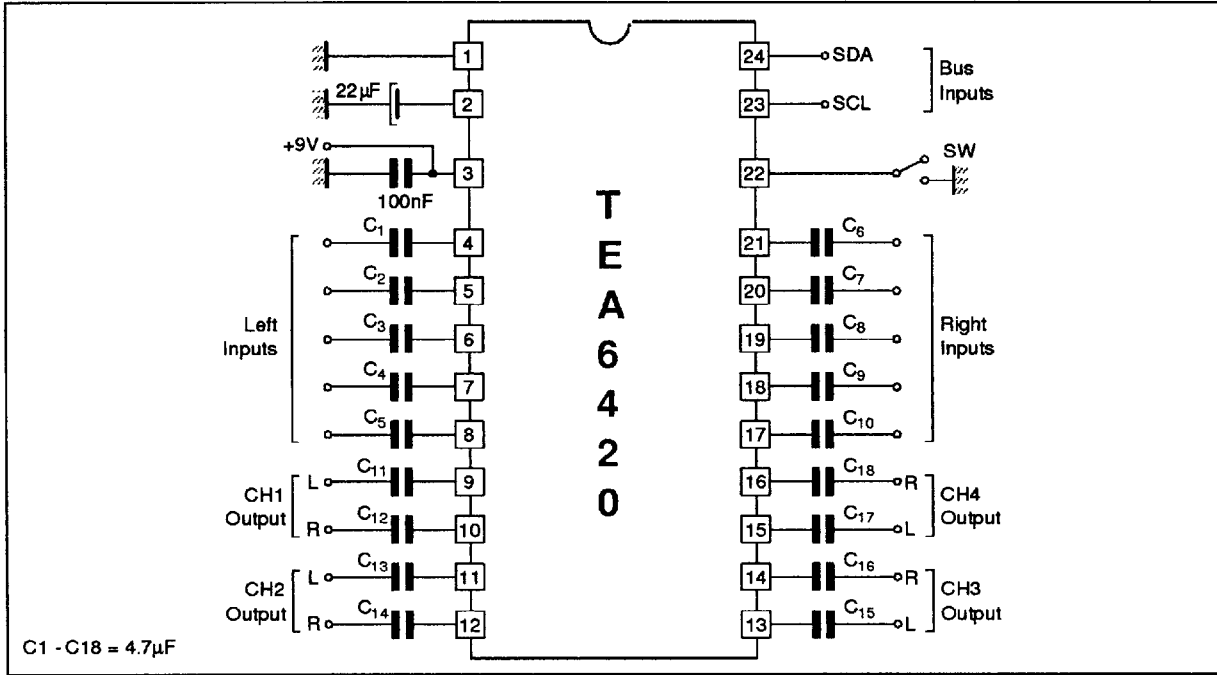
1
22µF
2
+9V
3
100nF
$C_1$
4
$C_2$
5
Left Inputs
$C_3$
6
$C_4$
7
$C_5$
8
CH1 Output
L
$C_{11}$
9
R
$C_{12}$
10
CH2 Output
L
$C_{13}$
11
R
$C_{14}$
12
C1 - C18 = 4.7µF

T
E
A
6
4
2
0

24
SDA
23
SCL
Bus Inputs
22
SW
21
$C_6$
20
$C_7$
19
$C_8$
Right Inputs
18
$C_9$
17
$C_{10}$
16
$C_{18}$
R
15
$C_{17}$
L
CH4 Output
14
$C_{16}$
R
13
$C_{15}$
L
CH3 Output